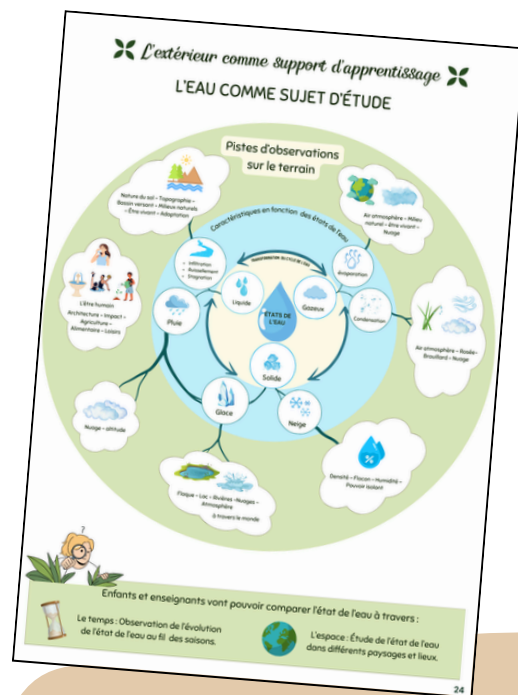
L'extérieur comme support d'apprentissage

L'EAU COMME SUJET D'ÉTUDE

Pistes d'observations sur le terrain

Nature du sol – Topographie – Bassin versant – Milieux naturels – Être vivant – Adaptation

Air atmosphère – Milieu naturel – Être vivant – Nuage

Caractéristiques en fonction des états de l'eau

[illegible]

– Infiltration – Ruissellement – Stagnation

Évaporation

Liquide

ÉTATS DE L'EAU

Gazeux

Condensation

L'être humain Architecture – Impact – Agriculture – Alimentaire – Loisirs

Pluie

Solide

Air atmosphère – Rosée – Brouillard – Nuage

Glace

Neige

Nuage – altitude

Densité – Flocon – Humidité – Pouvoir isolant

Flaque – Lac – Rivières –Nuages – Atmosphère

À travers le monde

Enfants et enseignants vont pouvoir comparer l'état de l'eau à travers :

Le temps : Observation de l'évolution de l'état de l'eau au fil des saisons.

L'espace : Étude de l'état de l'eau dans différents paysages et lieux.

24